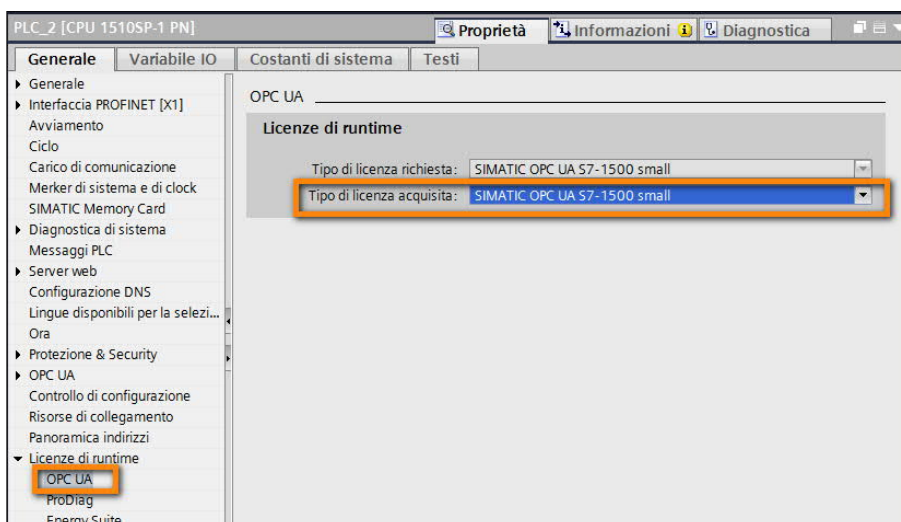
PLC_2 [CPU 1510SP-1 PN]

Proprietà | Informazioni | Diagnostica

Generale | Variabile IO | Costanti di sistema | Testi

Generale
Interfaccia PROFINET [X1]
Avviamento
Ciclo
Carico di comunicazione
Merker di sistema e di clock
SIMATIC Memory Card
Diagnostica di sistema
Messaggi PLC
Server web
Configurazione DNS
Lingue disponibili per la selezi...
Ora
Protezione & Security
OPC UA
Controllo di configurazione
Risorse di collegamento
Panoramica indirizzi
Licenze di runtime
OPC UA
ProDiag
Energy Suite

OPC UA

Licenze di runtime

Tipo di licenza richiesta: SIMATIC OPC UA S7-1500 small

Tipo di licenza acquisita: SIMATIC OPC UA S7-1500 small